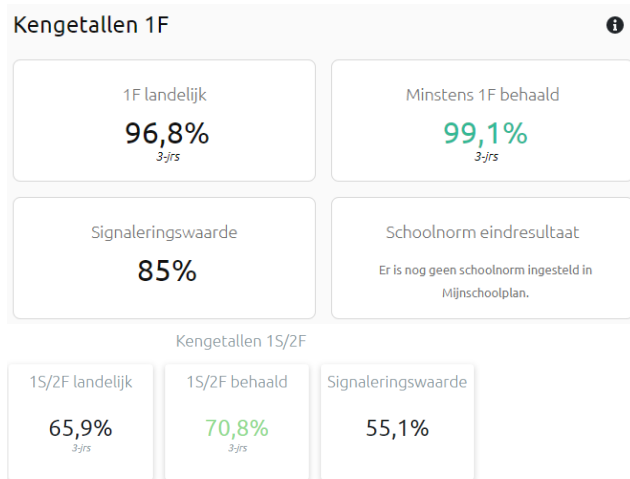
Kengetallen 1F

1F landelijk
96,8%
3-jrs

Minstens 1F behaald
99,1%
3-jrs

Signaleringswaarde
85%

Schoolnorm eindresultaat
Er is nog geen schoolnorm ingesteld in Mijnschoolplan.

Kengetallen 1S/2F

1S/2F landelijk
65,9%
3-jrs

1S/2F behaald
70,8%
3-jrs

Signaleringswaarde
55,1%